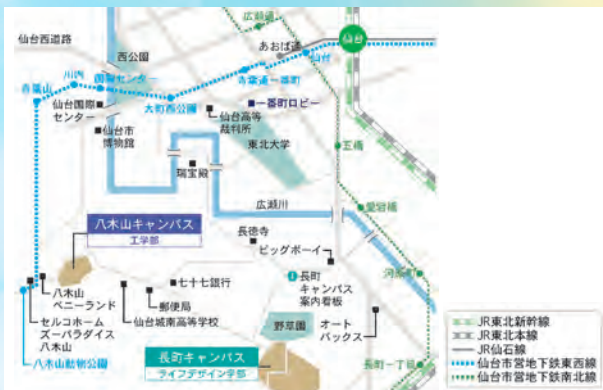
仙台西道路
広瀬通
あおば通
仙台
西公園
国際センター
川内
青葉通一番町
青葉山
仙台国際センター
大町西公園
一番町ロビー
仙台市博物館
仙台高等裁判所
東北大学
五橋
瑞宝殿
広瀬川
愛宕橋
八木山キャンパス
工学部
長徳寺
ビッグボーイ
河原町
七十七銀行
長町キャンパス案内看板
八木山ベニーランド
郵便局
セルコホームズーパラダイス八木山
仙台城南高等学校
野草園
オートバックス
八木山動物公園
長町キャンパス
ライフデザイン学部
長町一丁目
JR東北新幹線
JR東北本線
JR仙石線
仙台市営地下鉄東西線
仙台市営地下鉄南北線